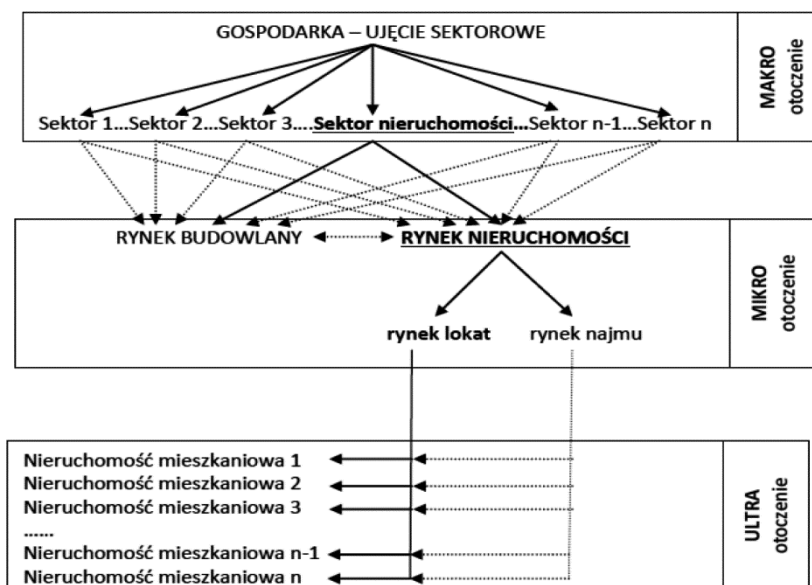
GOSPODARKA – UJĘCIE SEKTOROWE

Sektor 1...Sektor 2...Sektor 3....**Sektor nieruchomości...**Sektor n-1...Sektor n

MAKRO otoczenie

RYNEK BUDOWLANY

**RYNEK NIERUCHOMOŚCI**

**rynek lokat**

rynek najmu

MIKRO otoczenie

**Nieruchomość mieszkaniowa 1**
**Nieruchomość mieszkaniowa 2**
**Nieruchomość mieszkaniowa 3**
**......**
**Nieruchomość mieszkaniowa n-1**
**Nieruchomość mieszkaniowa n**

ULTRA otoczenie